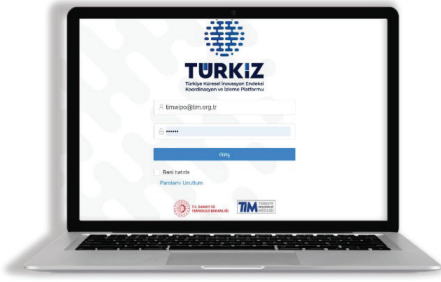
TÜRKİZ
Türkiye Kurumsal İnovasyon Endeksi Koordinasyon ve İzleme Platformu

timeipo@tim.org.tr

••••••

Giriş

Beni hatırla

Parolamı Unuttum

T.C. SANAYİ VE TEKNOLOJİ BAKANLIĞI

TİM TÜRKİYE İHRACATÇILAR MECLİSİ